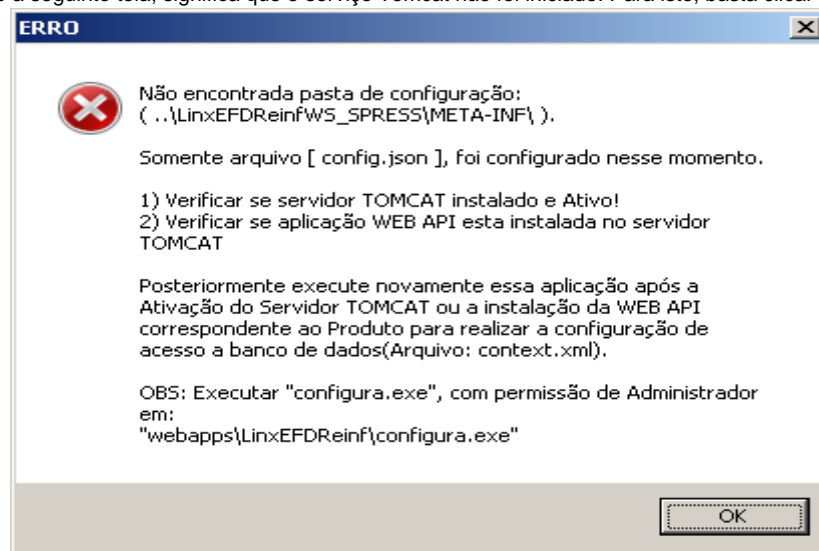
e a seguinte tela, significa que o serviço Tomcat não foi iniciado. Para isto, basta clicar

ERRO

Não encontrada pasta de configuração:
( ..\LinxEFDReinfWS_SPRESS\META-INF\ ).

Somente arquivo [ config.json ], foi configurado nesse momento.

1) Verificar se servidor TOMCAT instalado e Ativo!
2) Verificar se aplicação WEB API esta instalada no servidor TOMCAT

Posteriormente execute novamente essa aplicação após a Ativação do Servidor TOMCAT ou a instalação da WEB API correspondente ao Produto para realizar a configuração de acesso a banco de dados(Arquivo: context.xml).

OBS: Executar "configura.exe", com permissão de Administrador em:
"webapps\LinxEFDReinf\configura.exe"

OK